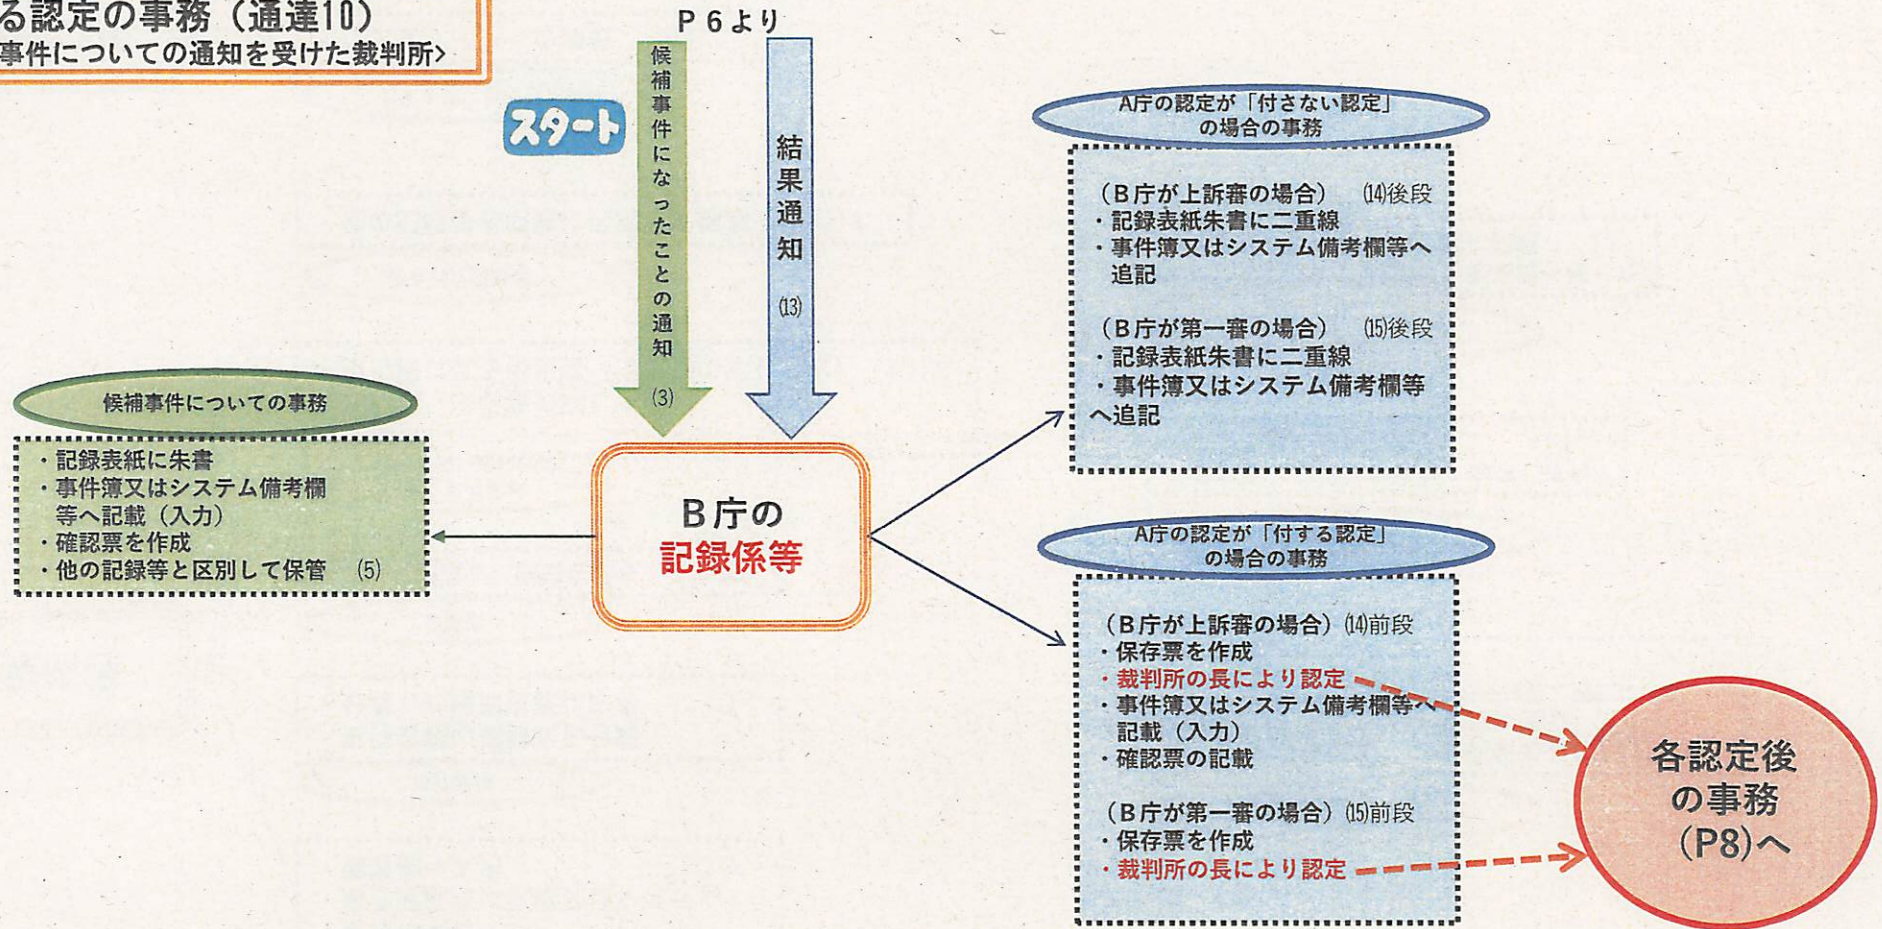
る認定の事務（通達10）
事件についての通知を受けた裁判所>

P６より

スタート

候補事件になったことの通知
(3)

結果通知
(13)

A庁の認定が「付さない認定」の場合の事務

（B庁が上訴審の場合）　(14)後段
・記録表紙朱書に二重線
・事件簿又はシステム備考欄等へ追記

（B庁が第一審の場合）　(15)後段
・記録表紙朱書に二重線
・事件簿又はシステム備考欄等へ追記

候補事件についての事務

・記録表紙に朱書
・事件簿又はシステム備考欄等へ記載（入力）
・確認票を作成
・他の記録等と区別して保管　(5)

B庁の
記録係等

A庁の認定が「付する認定」の場合の事務

（B庁が上訴審の場合）(14)前段
・保存票を作成
・裁判所の長により認定
・事件簿又はシステム備考欄等へ記載（入力）
・確認票の記載

（B庁が第一審の場合）(15)前段
・保存票を作成
・裁判所の長により認定

各認定後の事務（P8)へ